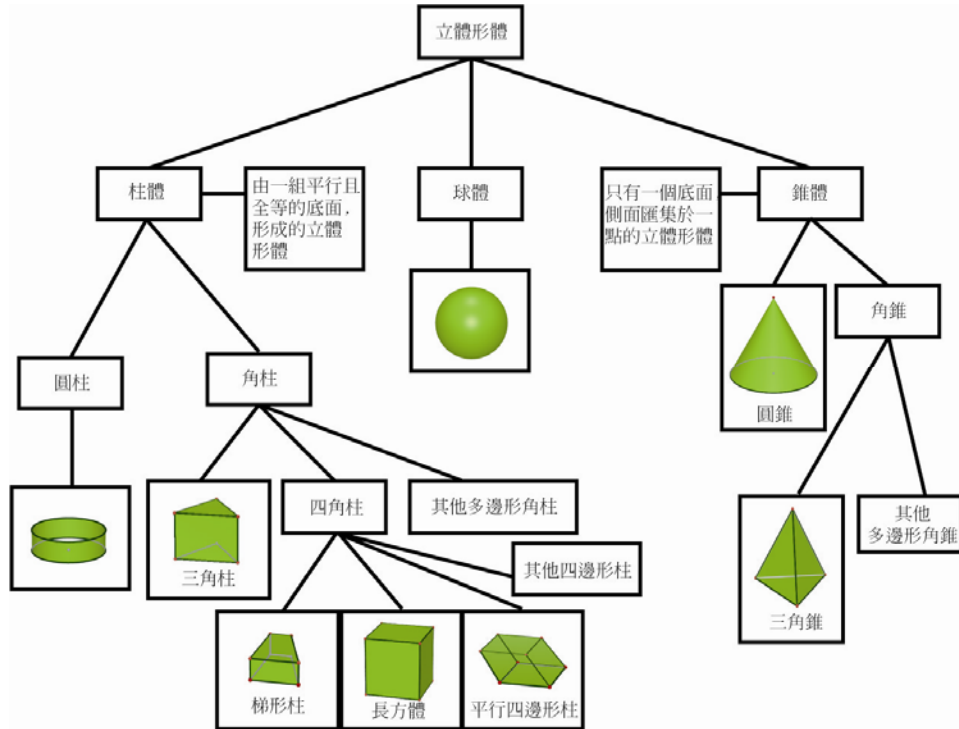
立體形體

柱體

由一組平行且全等的底面，形成的立體形體

球體

只有一個底面側面匯集於一點的立體形體

錐體

圓柱

角柱

角錐

圓錐

三角柱

四角柱

其他多邊形角柱

其他四邊形柱

其他多邊形角錐

三角錐

梯形柱

長方體

平行四邊形柱